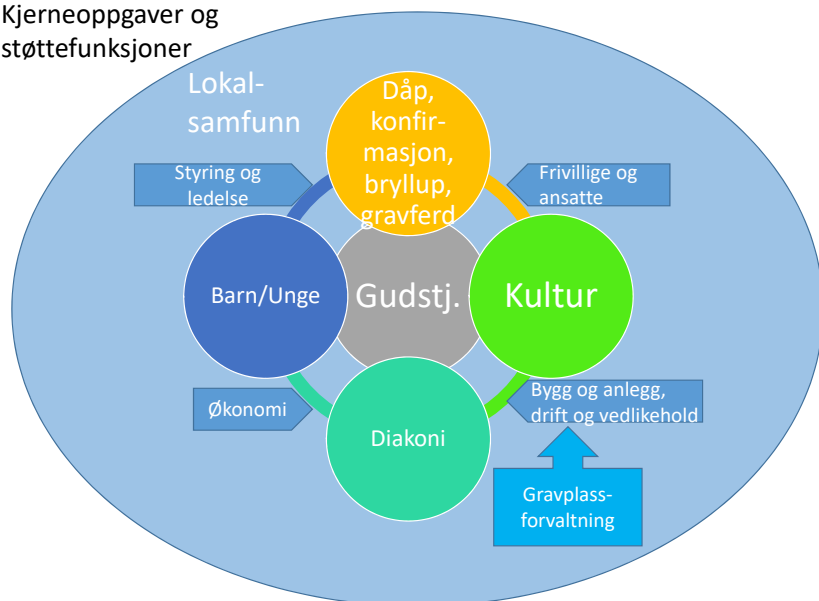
Kjerneoppgaver og støttefunksjoner

Lokalsamfunn

Dåp, konfirmasjon, bryllup, gravferd

Styring og ledelse

Frivillige og ansatte

Barn/Unge

Gudstj.

Kultur

Økonomi

Diakoni

Bygg og anlegg, drift og vedlikehold

Gravplassforvaltning